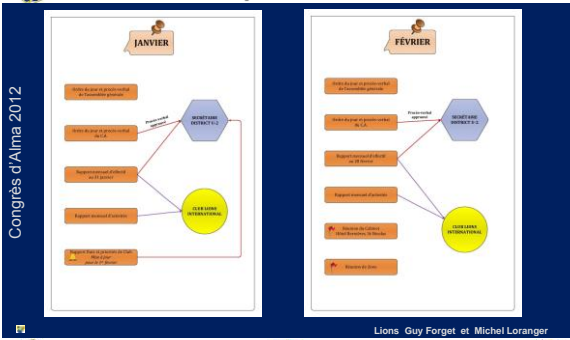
Congrès d'Alma 2012

JANVIER

Ordre du jour et procès-verbal de l'assemblée générale

Ordre du jour et procès-verbal du C.A.

Procès-verbal approuvé

SECRÉTAIRE DISTRICT U-2

Rapport mensuel d'effectif au 31 janvier

Rapport mensuel d'activités

CLUB LIONS INTERNATIONAL

Rapport fiscal et paiement du Club
Mise à jour
pour le 1er février

FÉVRIER

Ordre du jour et procès-verbal de l'assemblée générale

Ordre du jour et procès-verbal du C.A.

Procès-verbal approuvé

SECRÉTAIRE DISTRICT U-2

Rapport mensuel d'effectif au 28 février

Rapport mensuel d'activités

CLUB LIONS INTERNATIONAL

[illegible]

Réunion de Zone

Lions Guy Forget et Michel Loranger